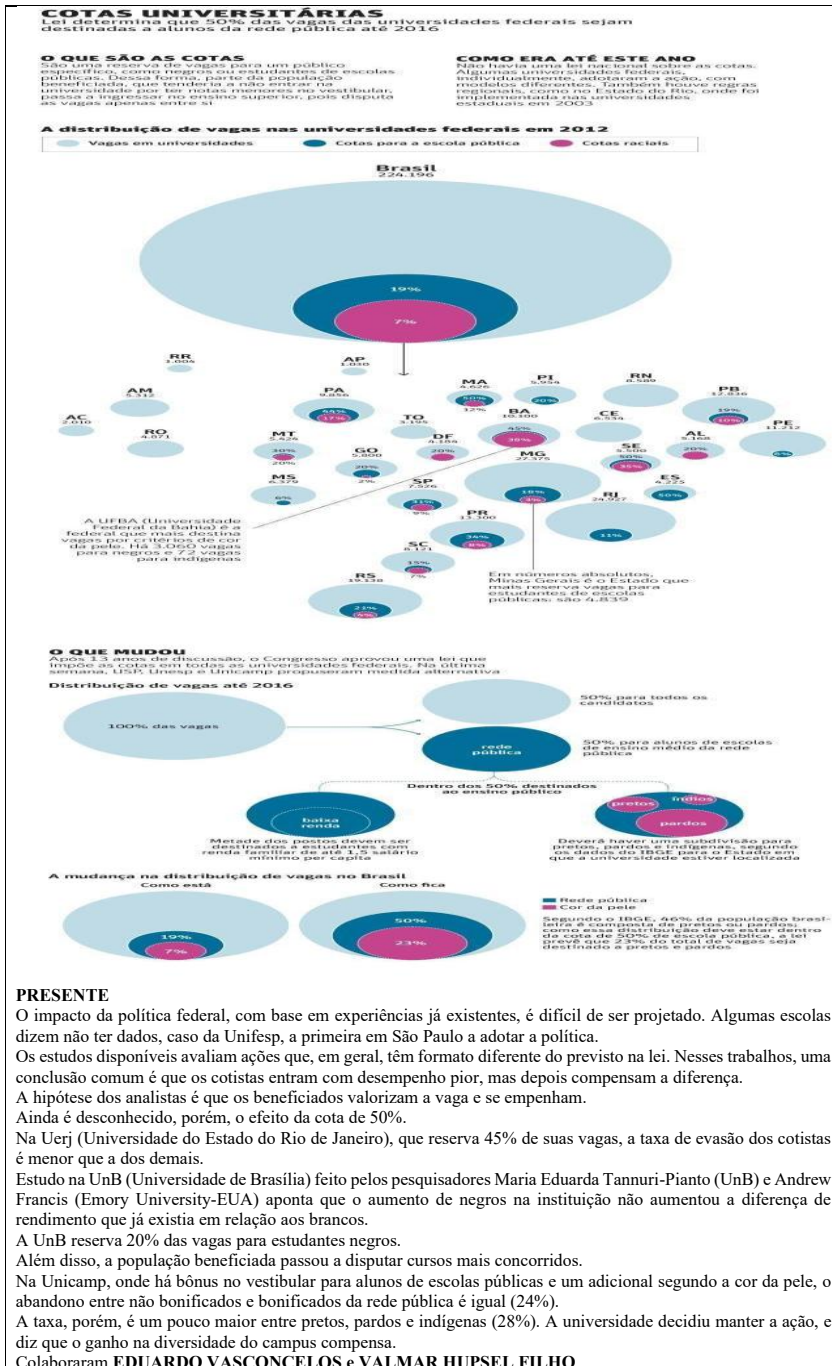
COTAS UNIVERSITÁRIAS
Lei determina que 50% das vagas das universidades federais sejam destinadas a alunos da rede pública até 2016

O QUE SÃO AS COTAS
São uma reserva de vagas para um público específico, como negros ou estudantes de escolas públicas. Dessa forma, parte da população beneficiada, que tenderia a não entrar na universidade por ter notas menores no vestibular, passa a ingressar no ensino superior, pois disputa as vagas apenas entre si

COMO ERA ATÉ ESTE ANO
Não havia uma lei nacional sobre as cotas. Algumas universidades federais, individualmente, adotaram a ação, com modelos diferentes. Também houve regras regionais, como no Estado do Rio, onde foi implementada nas universidades estaduais em 2003

A distribuição de vagas nas universidades federais em 2012
Vagas em universidades
Cotas para a escola pública
Cotas raciais

Brasil
224.196
19%
7%

RR 1.006
AP 1.030
AM 5.312
AC 2.010
RO 4.871
PA 9.856 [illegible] 17%
MA 4.626 50% 12%
PI 5.954 20%
RN 6.589
PB 12.836 19% 10%
PE 11.212 6%
TO 3.195
MT 5.426 30% 20%
DF 4.186 20%
BA 16.300 45% 38%
CE 6.554
AL 5.168 20%
SE 5.550 50% 35%
GO 5.800 20% 2%
MG 27.375 18% 7%
ES 4.225 50%
MS 6.379 6%
SP 7.526 31% 9%
RJ 24.927 11%
PR 12.300 34% 8%
SC 8.121 15% 7%
RS 19.338 21% 6%

A UFBA (Universidade Federal da Bahia) é a federal que mais destina vagas por critérios de cor da pele. Há 3.060 vagas para negros e 72 vagas para indígenas

Em números absolutos, Minas Gerais é o Estado que mais reserva vagas para estudantes de escolas públicas: são 4.839

O QUE MUDOU
Após 13 anos de discussão, o Congresso aprovou uma lei que impõe as cotas em todas as universidades federais. Na última semana, USP, Unesp e Unicamp propuseram medida alternativa

Distribuição de vagas até 2016
100% das vagas
50% para todos os candidatos
rede pública
50% para alunos de escolas de ensino médio da rede pública
Dentro dos 50% destinados ao ensino público
baixa renda
Metade dos postos devem ser destinados a estudantes com renda familiar de até 1,5 salário mínimo per capita
pretos
pardos
índios
Deverá haver uma subdivisão para pretos, pardos e indígenas, segundo os dados do IBGE para o Estado em que a universidade estiver localizada

A mudança na distribuição de vagas no Brasil
Como está
19%
7%
Como fica
50%
23%
Rede pública
Cor da pele
Segundo o IBGE, 46% da população brasileira é composta de pretos ou pardos; como essa distribuição deve estar dentro da cota de 50% de escola pública, a lei prevê que 23% do total de vagas seja destinado a pretos e pardos

PRESENTE
O impacto da política federal, com base em experiências já existentes, é difícil de ser projetado. Algumas escolas dizem não ter dados, caso da Unifesp, a primeira em São Paulo a adotar a política.
Os estudos disponíveis avaliam ações que, em geral, têm formato diferente do previsto na lei. Nesses trabalhos, uma conclusão comum é que os cotistas entram com desempenho pior, mas depois compensam a diferença.
A hipótese dos analistas é que os beneficiados valorizam a vaga e se empenham.
Ainda é desconhecido, porém, o efeito da cota de 50%.
Na Uerj (Universidade do Estado do Rio de Janeiro), que reserva 45% de suas vagas, a taxa de evasão dos cotistas é menor que a dos demais.
Estudo na UnB (Universidade de Brasília) feito pelos pesquisadores Maria Eduarda Tannuri-Pianto (UnB) e Andrew Francis (Emory University-EUA) aponta que o aumento de negros na instituição não aumentou a diferença de rendimento que já existia em relação aos brancos.
A UnB reserva 20% das vagas para estudantes negros.
Além disso, a população beneficiada passou a disputar cursos mais concorridos.
Na Unicamp, onde há bônus no vestibular para alunos de escolas públicas e um adicional segundo a cor da pele, o abandono entre não bonificados e bonificados da rede pública é igual (24%).
A taxa, porém, é um pouco maior entre pretos, pardos e indígenas (28%). A universidade decidiu manter a ação, e diz que o ganho na diversidade do campus compensa.
Colaboraram EDUARDO VASCONCELOS e VALMAR HUPSEL FILHO